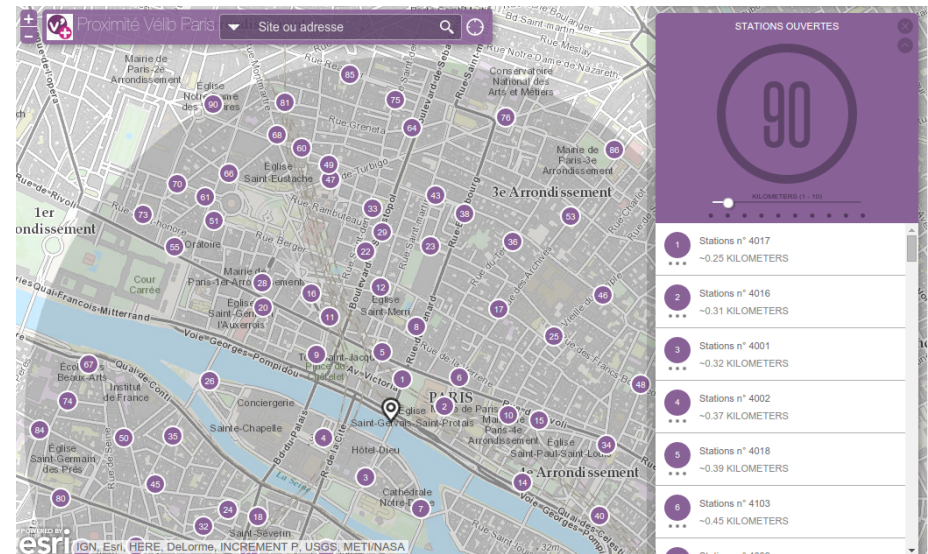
Proximité Vélib Paris

Site ou adresse

STATIONS OUVERTES

90

KILOMETERS (1 - 10)

1
Stations n° 4017
~0.25 KILOMETERS

2
Stations n° 4016
~0.31 KILOMETERS

3
Stations n° 4001
~0.32 KILOMETERS

4
Stations n° 4002
~0.37 KILOMETERS

5
Stations n° 4018
~0.39 KILOMETERS

6
Stations n° 4103
~0.45 KILOMETERS

Mairie de Paris-2e Arrondissement
Eglise Notre-Dame des Victoires
Conservatoire National des Arts et Métiers
Mairie de Paris-3e Arrondissement
3e Arrondissement
1er Arrondissement
Eglise Saint-Eustache
Rue Greneta
Rue de Turbigo
Rue Rambuteau
Rue de Rivoli
Oratoire
Cour Carrée
Mairie de Paris-1er Arrondissement
Eglise Saint-Germain l'Auxerrois
Eglise Saint-Merri
Quai François-Mitterrand
Voie Georges-Pompidou
Tour Saint-Jacques
Avenue Victoria
Ecole des Beaux-Arts
Institut de France
Conciergerie
Sainte-Chapelle
Eglise Saint-Germain des-Prés
PARIS
Eglise Saint-Gervais-Saint-Protais
Mairie de Paris-4e Arrondissement
Eglise Saint-Paul-Saint-Louis
4e Arrondissement
Hôtel-Dieu
Cathédrale Notre-Dame
Saint-Séverin
La Seine
Boulevard de Sébastopol
Rue Saint-Martin

POWERED BY esri
IGN, Esri, HERE, DeLorme, INCREMENT P, USGS, METI/NASA